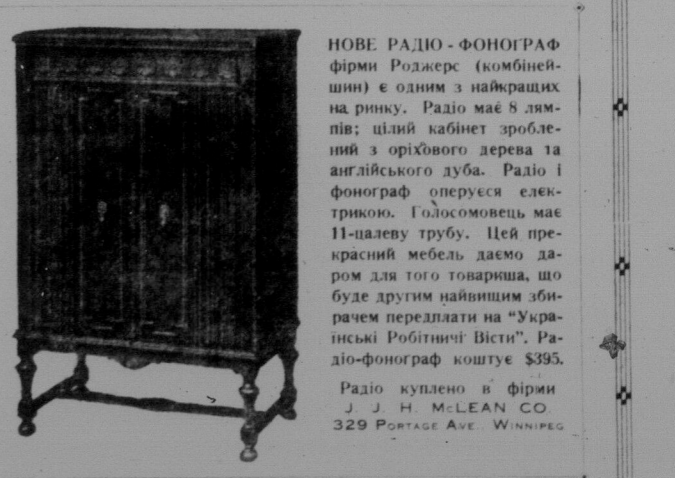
НОВЕ РАДІО - ФОНОГРАФ фірми Роджерс (комбінейшин) є одним з найкращих на ринку. Радіо має 8 лямпів; цілий кабінет зроблений з оріхового дерева та англійського дуба. Радіо і фонограф оперуєся електрикою. Голосомовець має 11-цалеву трубу. Цей прекрасний мебель даємо даром для того товариша, що буде другим найвищим збирачем передплати на "Українські Робітничі Вісти". Радіо-фонограф коштує $395.

Радіо куплено в фірми J. J. H. McLEAN CO. 329 PORTAGE AVE. WINNIPEG